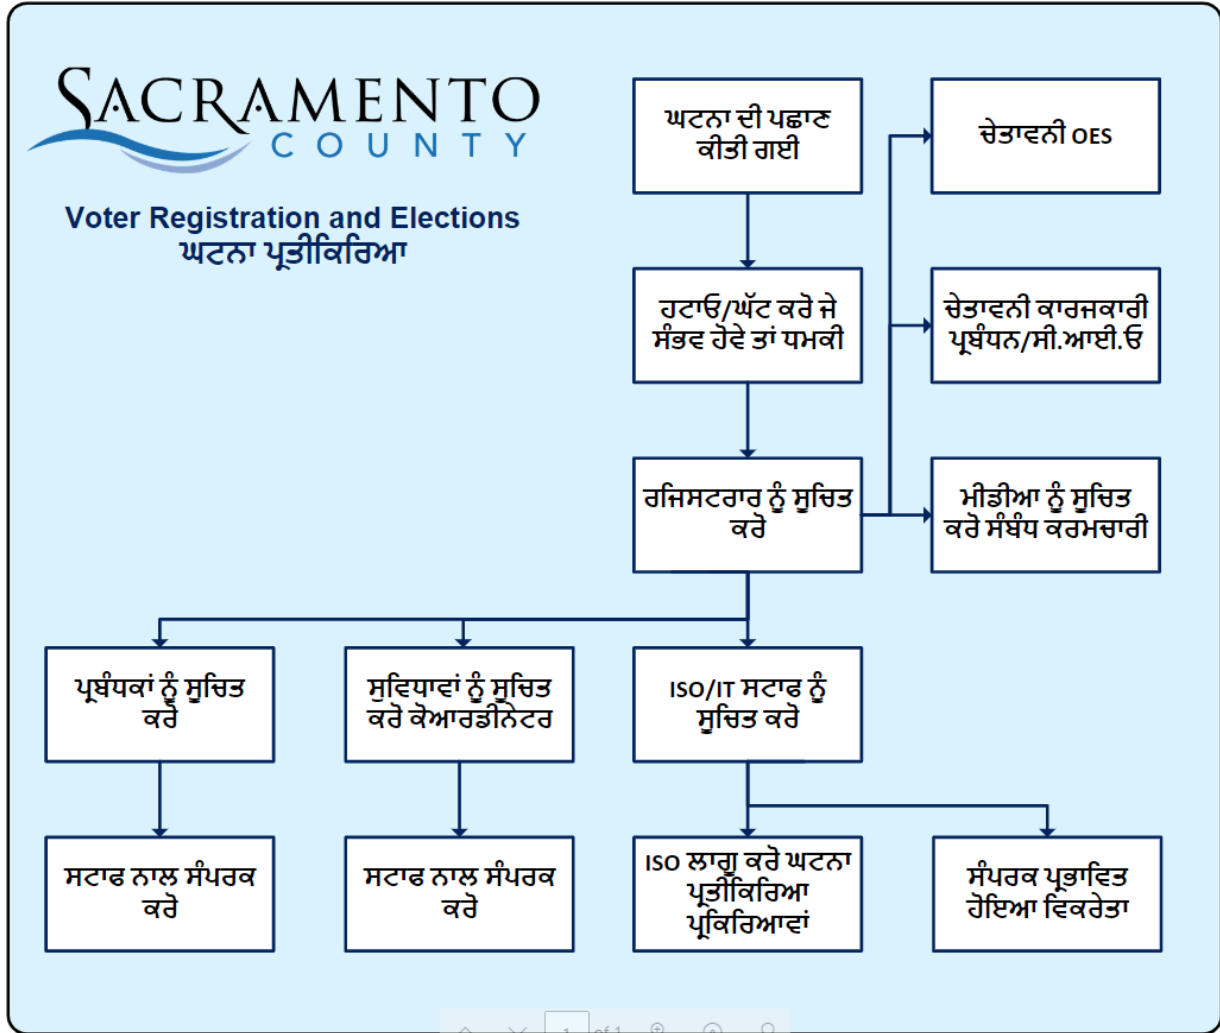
SACRAMENTO
COUNTY

Voter Registration and Elections
ਘਟਨਾ ਪ੍ਰਤੀਕਿਰਿਆ

ਘਟਨਾ ਦੀ ਪਛਾਣ ਕੀਤੀ ਗਈ

ਚੇਤਾਵਨੀ OES

ਹਟਾਓ/ਘੱਟ ਕਰੋ ਜੇ ਸੰਭਵ ਹੋਵੇ ਤਾਂ ਧਮਕੀ

ਚੇਤਾਵਨੀ ਕਾਰਜਕਾਰੀ ਪ੍ਰਬੰਧਨ/ਸੀ.ਆਈ.ਓ

ਰਜਿਸਟਰਾਰ ਨੂੰ ਸੂਚਿਤ ਕਰੋ

ਮੀਡੀਆ ਨੂੰ ਸੂਚਿਤ ਕਰੋ ਸੰਬੰਧ ਕਰਮਚਾਰੀ

ਪ੍ਰਬੰਧਕਾਂ ਨੂੰ ਸੂਚਿਤ ਕਰੋ

ਸੁਵਿਧਾਵਾਂ ਨੂੰ ਸੂਚਿਤ ਕਰੋ ਕੋਆਰਡੀਨੇਟਰ

ISO/IT ਸਟਾਫ ਨੂੰ ਸੂਚਿਤ ਕਰੋ

ਸਟਾਫ ਨਾਲ ਸੰਪਰਕ ਕਰੋ

ਸਟਾਫ ਨਾਲ ਸੰਪਰਕ ਕਰੋ

ISO ਲਾਗੂ ਕਰੋ ਘਟਨਾ ਪ੍ਰਤੀਕਿਰਿਆ ਪ੍ਰਕਿਰਿਆਵਾਂ

ਸੰਪਰਕ ਪ੍ਰਭਾਵਿਤ ਹੋਇਆ ਵਿਕਰੇਤਾ

1 of 1